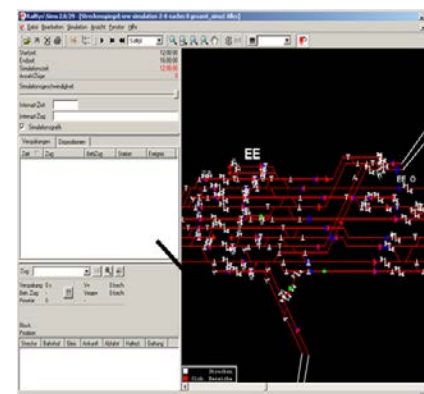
RailSys Simu 2.6.39 - [Verschiebegeplänt simulation 2.6 nacht 8 gesamt_simul Alles]

Datei Bearbeiten Simulation Ansicht Fenster Hilfe

Startzeit 12:00:00
Endzeit 15:00:00
Simulationszeit 12:00:00
Anzahl Züge 0

Simulationsgeschwindigkeit

Intervall Zeit
Intervall Zug
Simulationsprotokoll

Verspätungen Dispositionen

Zeit Zug Betr.Zug Station Ereignis

Zug

Verspätung
Betr. Zugnr.
Position

Block
Position

Strecke Bahnhof Gleis Ankunft Abfahrt Halteart Belegung

EE

EE Ö

Wendehalt

Haltestelle